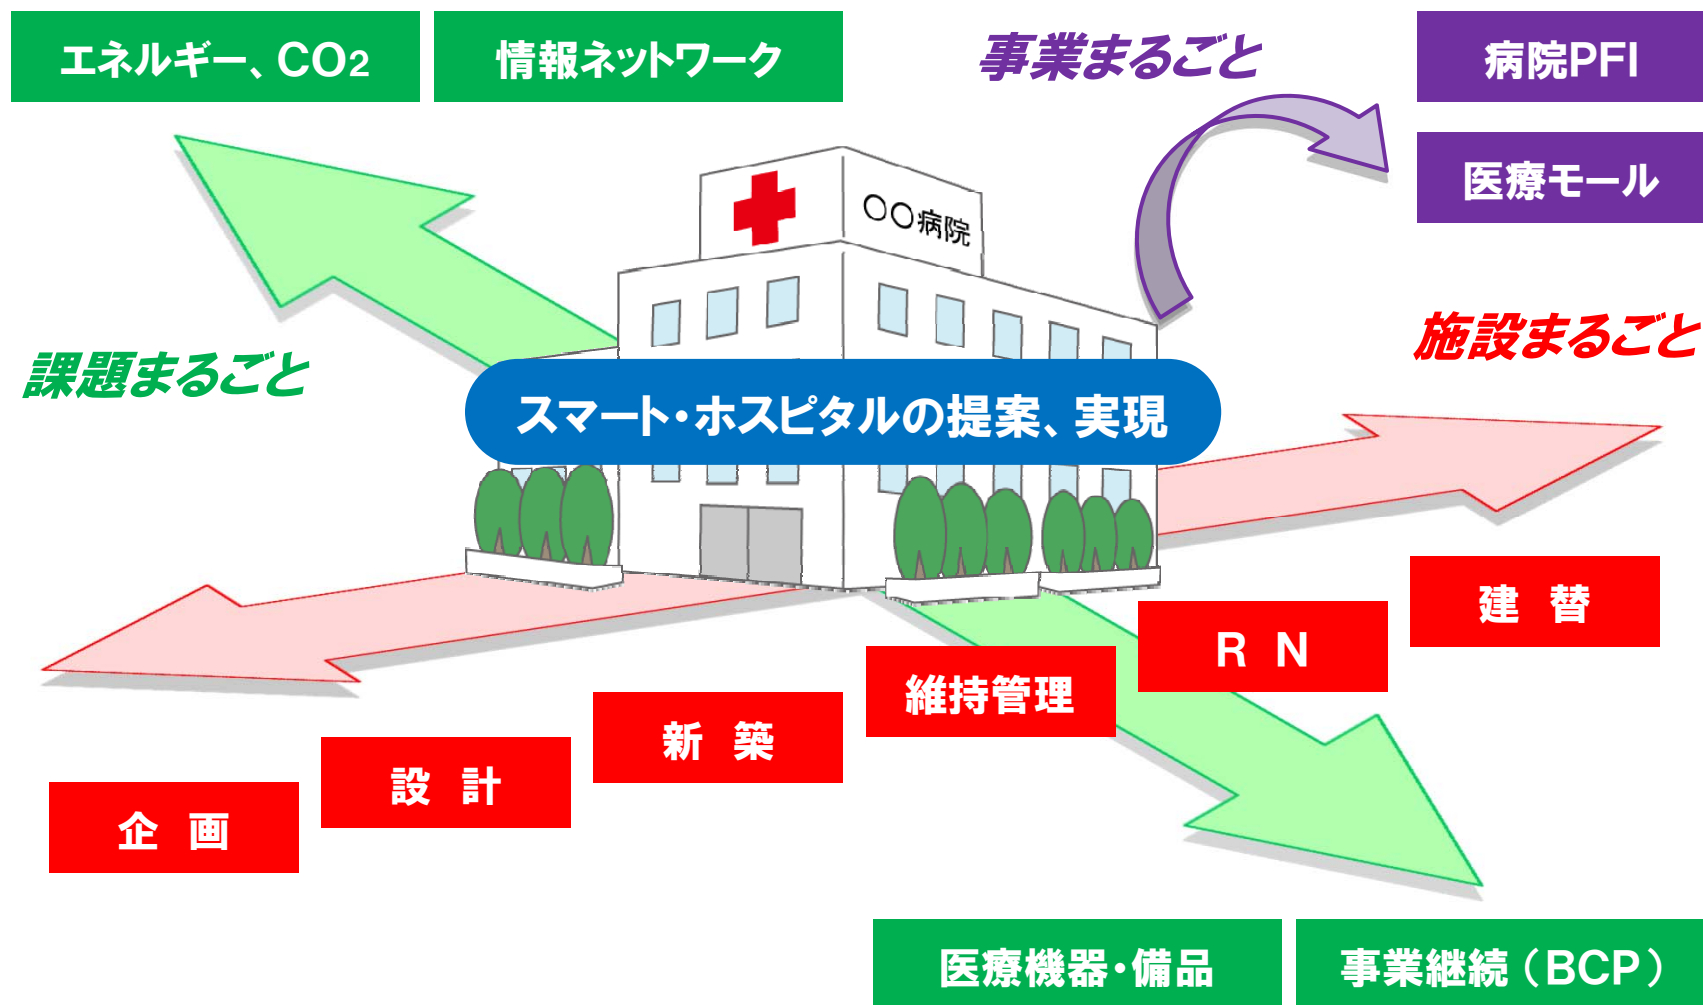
エネルギー、$CO_2$

情報ネットワーク

事業まるごと

病院PFI

医療モール

○○病院

施設まるごと

課題まるごと

スマート・ホスピタルの提案、実現

建　替

R　N

維持管理

新　築

設　計

企　画

医療機器・備品

事業継続（BCP）